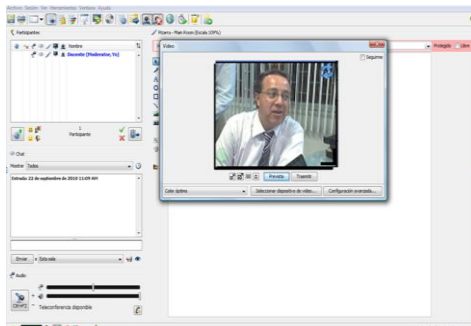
Archivo Sesión Ver Herramientas Ventana Ayuda

Participantes

Nombre

Docente (Moderator, Yo)

1
Participante

Chat

Mostrar Todos

Entrada 23 de septiembre de 2010 11:09 AM

Enviar a Esta sala

Audio

Teleconferencia disponible

Pizarra - Main Room (Escala 100%)

Protegida

Video

Seguirme

Previa

Transmitir

Calidad óptima

Seleccionar dispositivo de video...

Configuración avanzada...